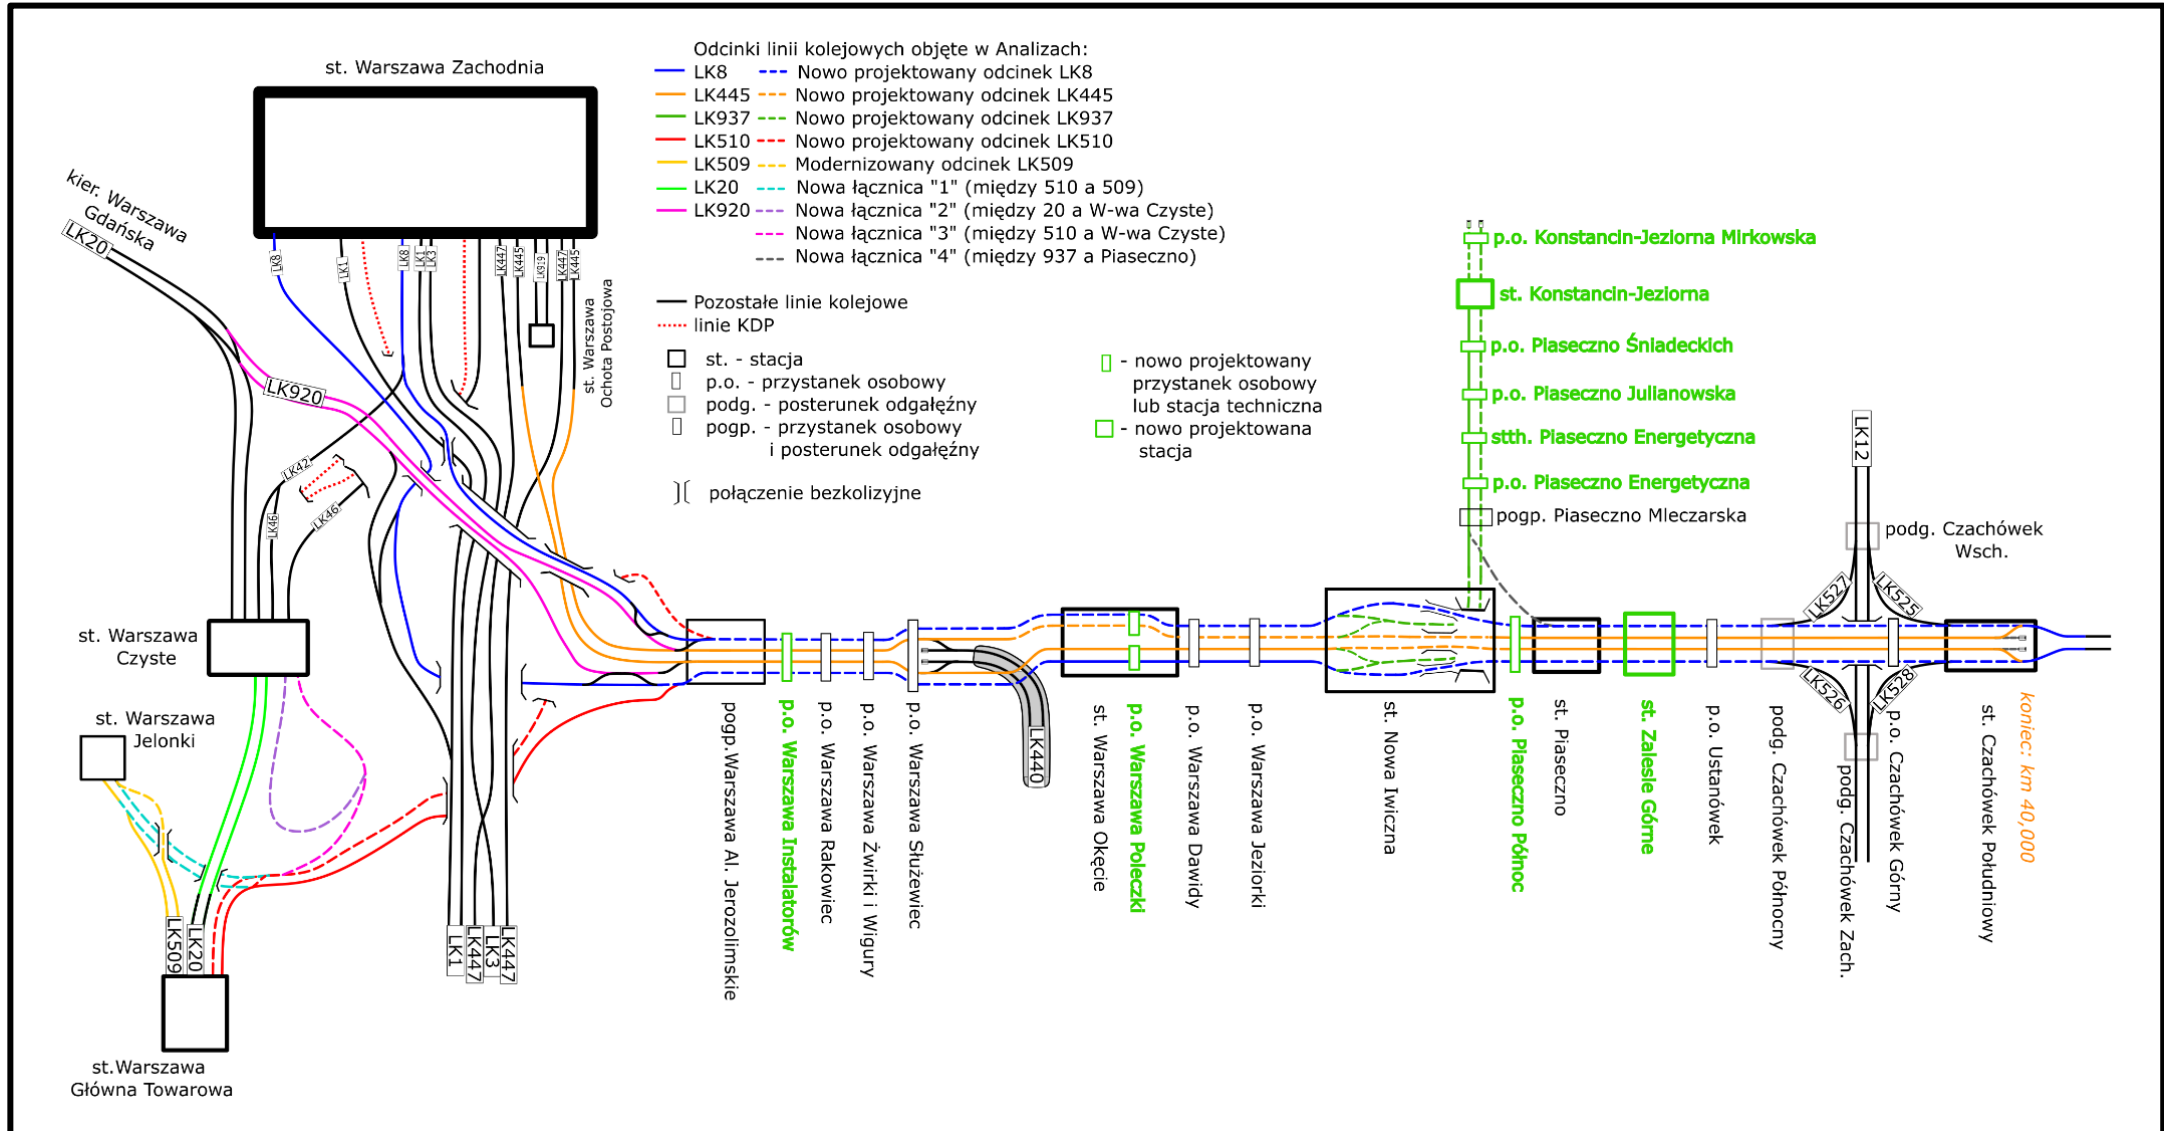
st. Warszawa Zachodnia

Odcinki linii kolejowych objęte w Analizach:
LK8 Nowo projektowany odcinek LK8
LK445 Nowo projektowany odcinek LK445
LK937 Nowo projektowany odcinek LK937
LK510 Nowo projektowany odcinek LK510
LK509 Modernizowany odcinek LK509
LK20 Nowa łącznica "1" (między 510 a 509)
LK920 Nowa łącznica "2" (między 20 a W-wa Czyste)
Nowa łącznica "3" (między 510 a W-wa Czyste)
Nowa łącznica "4" (między 937 a Piaseczno)

Pozostałe linie kolejowe
linie KDP

st. - stacja
p.o. - przystanek osobowy
podg. - posterunek odgałęźny
pogp. - przystanek osobowy i posterunek odgałęźny

połączenie bezkolizyjne

- nowo projektowany przystanek osobowy lub stacja techniczna
- nowo projektowana stacja

kier. Warszawa Gdańska
LK20
LK8
LK1
LK8
LK1
LK3
LK447
LK445
LK319
LK447
LK445
st. Warszawa Ochota Postojowa
LK920
LK42
LK46
LK46
st. Warszawa Czyste
st. Warszawa Jelonki
LK509
LK20
st.Warszawa Główna Towarowa
LK1
LK447
LK3
LK447

p.o. Konstancin-Jeziorna Mirkowska
st. Konstancin-Jeziorna
p.o. Piaseczno Śniadeckich
p.o. Piaseczno Julianowska
stth. Piaseczno Energetyczna
p.o. Piaseczno Energetyczna
pogp. Piaseczno Mleczarska
LK12
podg. Czachówek Wsch.
LK527
LK525
LK526
LK528
LK440

pogp.Warszawa Al. Jerozolimskie
p.o. Warszawa Instalatorów
p.o. Warszawa Rakowiec
p.o. Warszawa Żwirki i Wigury
p.o. Warszawa Służewiec
st. Warszawa Okęcie
p.o. Warszawa Poleczki
p.o. Warszawa Dawidy
p.o. Warszawa Jeziorki
st. Nowa Iwiczna
p.o. Piaseczno Północ
st. Piaseczno
st. Zalesie Górne
p.o. Ustanówek
podg. Czachówek Północny
podg. Czachówek Zach.
p.o. Czachówek Górny
st. Czachówek Południowy
koniec: km 40,000